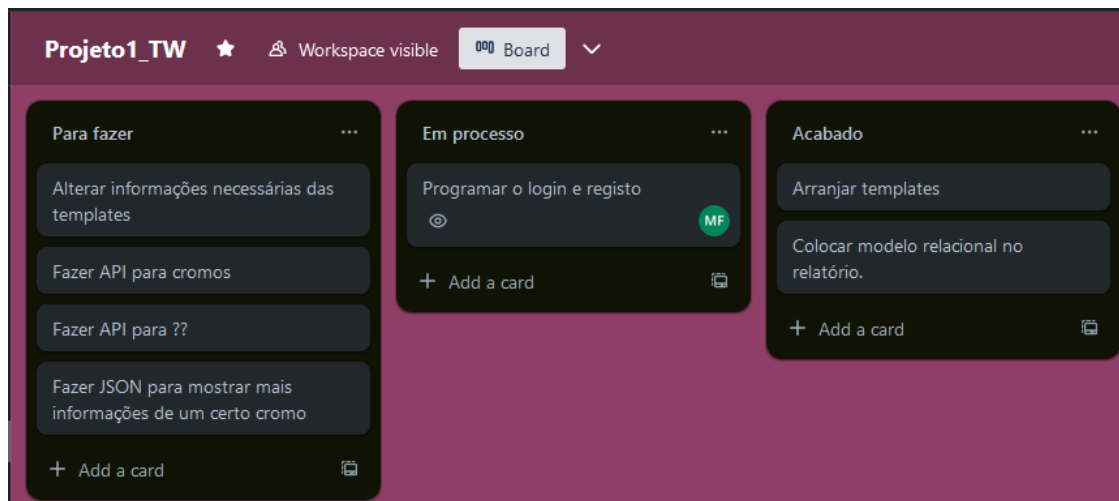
Projeto1_TW ★ Workspace visible Board

Para fazer ...

Alterar informações necessárias das templates

Fazer API para cromos

Fazer API para ??

Fazer JSON para mostrar mais informações de um certo cromo

+ Add a card

Em processo ...

Programar o login e registo

MF

+ Add a card

Acabado ...

Arranjar templates

Colocar modelo relacional no relatório.

+ Add a card